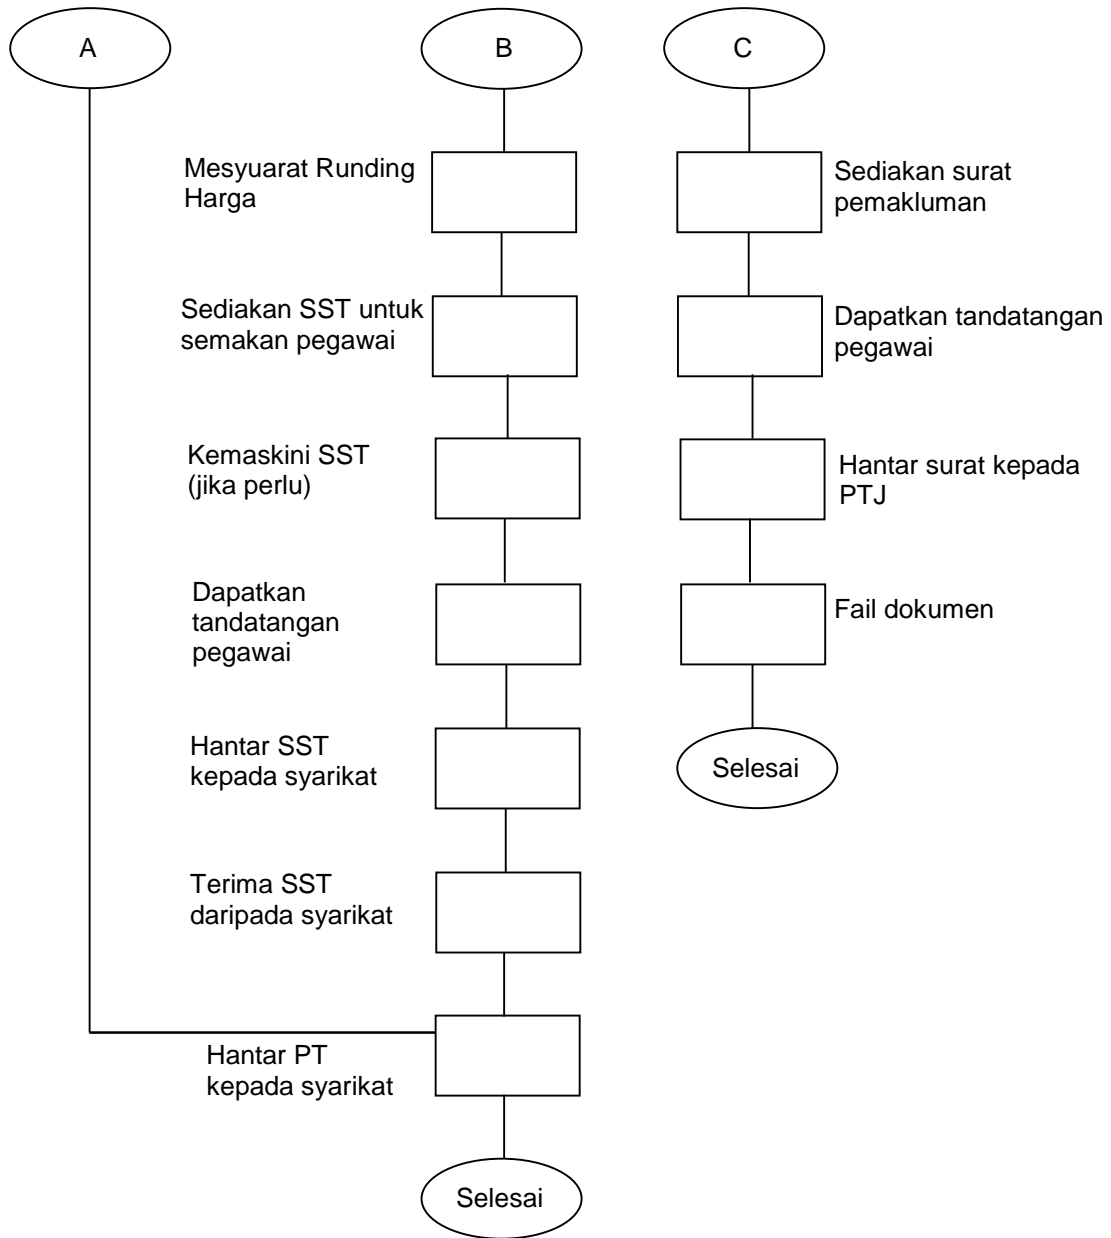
A

B

Mesyuarat Runding Harga

Sediakan SST untuk semakan pegawai

Kemaskini SST (jika perlu)

Dapatkan tandatangan pegawai

Hantar SST kepada syarikat

Terima SST daripada syarikat

Hantar PT kepada syarikat

Selesai

C

Sediakan surat pemakluman

Dapatkan tandatangan pegawai

Hantar surat kepada PTJ

Fail dokumen

Selesai